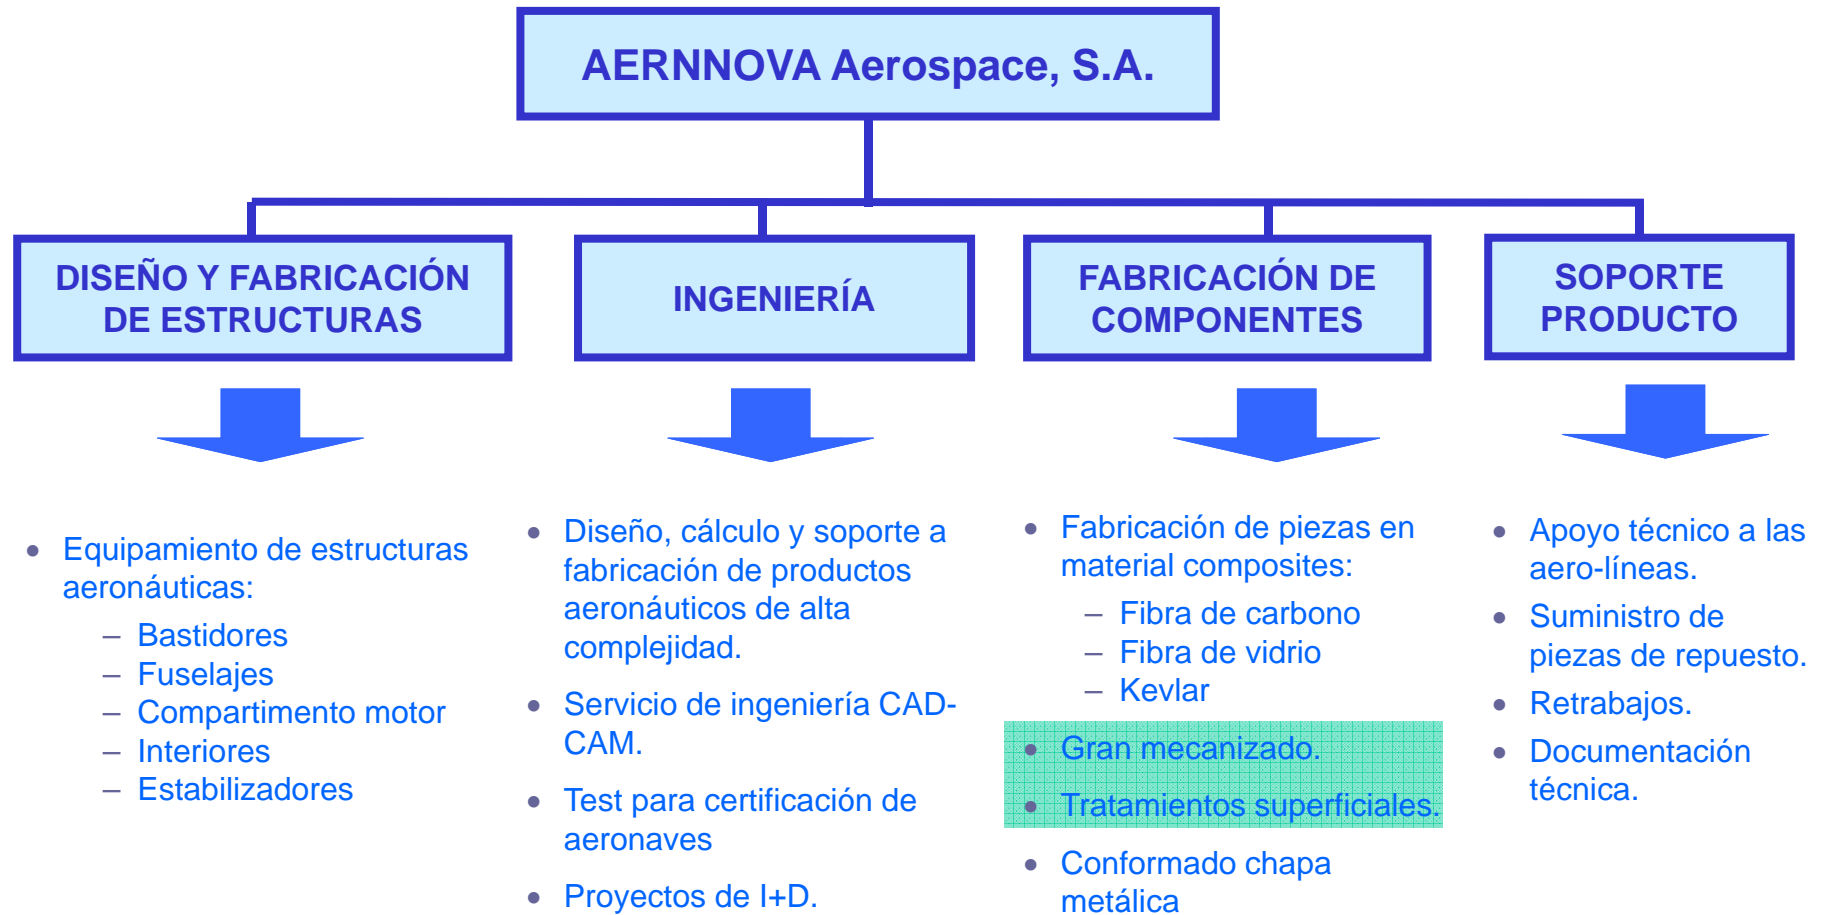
AERNNOVA Aerospace, S.A.

DISEÑO Y FABRICACIÓN DE ESTRUCTURAS

INGENIERÍA

FABRICACIÓN DE COMPONENTES

SOPORTE PRODUCTO

- Equipamiento de estructuras aeronáuticas:
  - Bastidores
  - Fuselajes
  - Compartimento motor
  - Interiores
  - Estabilizadores

- Diseño, cálculo y soporte a fabricación de productos aeronáuticos de alta complejidad.
- Servicio de ingeniería CAD-CAM.
- Test para certificación de aeronaves
- Proyectos de I+D.

- Fabricación de piezas en material composites:
  - Fibra de carbono
  - Fibra de vidrio
  - Kevlar
- Gran mecanizado.
- Tratamientos superficiales.
- Conformado chapa metálica

- Apoyo técnico a las aero-líneas.
- Suministro de piezas de repuesto.
- Retrabajos.
- Documentación técnica.